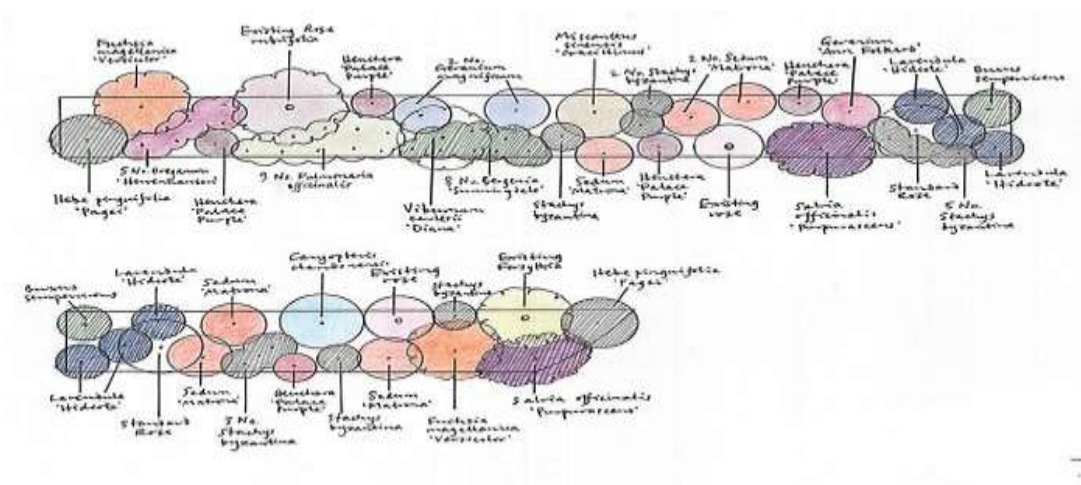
Fuchsia magellanica 'Versicolor'

Existing Rose rubifolia

Heuchera 'Palace Purple'

2 No. Geranium macrorrhizum

Miscanthus sinensis 'Gracillimus'

2 No. Stachys byzantina

2 No. Sedum 'Matrona'

Heuchera 'Palace Purple'

Geranium 'Ann Folkard'

Lavandula 'Hidcote'

Buxus sempervirens

Hebe pinguifolia 'Pagei'

5 No. Origanum 'Herrenhausen'

Heuchera 'Palace Purple'

9 No. Pulmonaria officinalis

Viburnum carlesii 'Diana'

8 No. Bergenia 'Sunningdale'

Stachys byzantina

Sedum 'Matrona'

Heuchera 'Palace Purple'

Existing rose

Salvia officinalis 'Purpurascens'

Standard Rose

5 No. Stachys byzantina

Lavandula 'Hidcote'

Buxus sempervirens

Lavandula 'Hidcote'

Sedum 'Matrona'

Caryopteris clandonensis

Existing rose

Stachys byzantina

Existing Forsythia

Hebe pinguifolia 'Pagei'

Lavandula 'Hidcote'

Standard Rose

Sedum 'Matrona'

3 No. Stachys byzantina

Heuchera 'Palace Purple'

Stachys byzantina

Sedum 'Matrona'

Fuchsia magellanica 'Versicolor'

Salvia officinalis 'Purpurascens'